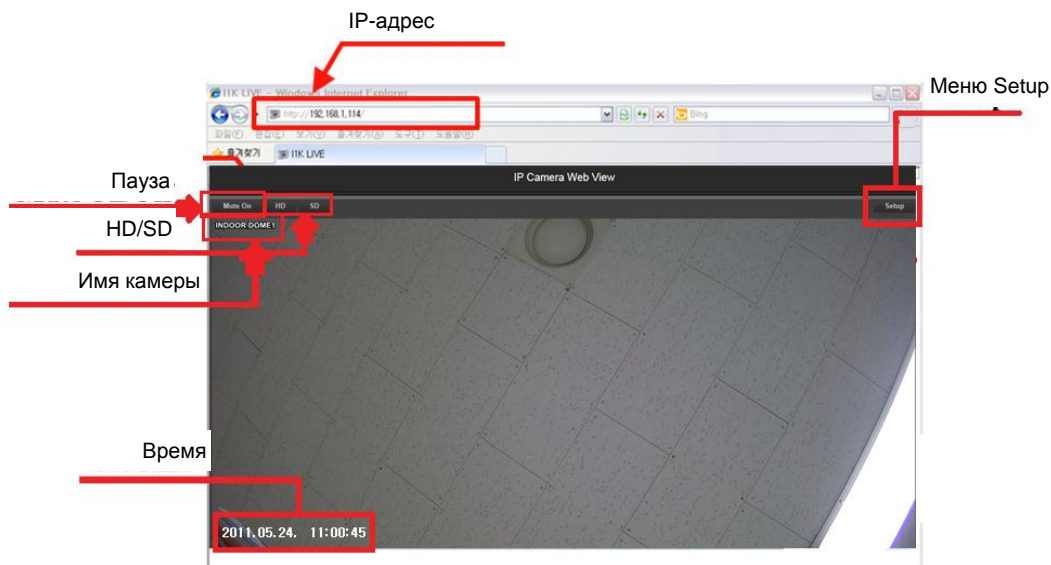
IP-адрес

Меню Setup

ITK LIVE - Windows Internet Explorer

http://192.168.1.114/

Bing

파일(F) 편집(E) 보기(V) 즐겨찾기(A) 도구(T) 도움말(H)

즐겨찾기 ITK LIVE

IP Camera Web View

Пауза

Mute On HD SD

Setup

INDOOR DOME1

HD/SD

Имя камеры

Время

2011.05.24. 11:00:45